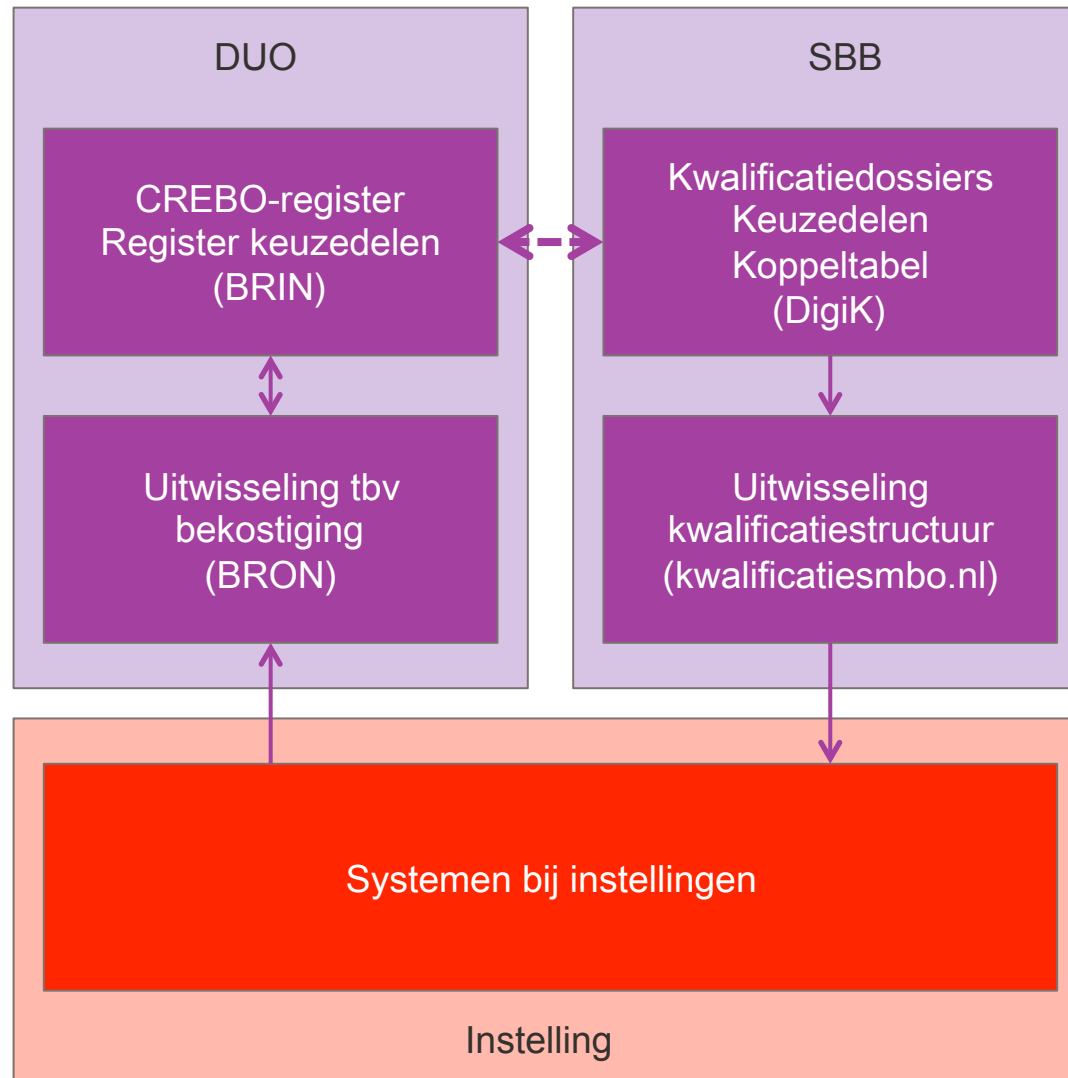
DUO

CREBO-register
Register keuzedelen
(BRIN)

Uitwisseling tbv
bekostiging
(BRON)

SBB

Kwalificatiedossiers
Keuzedelen
Koppeltabel
(DigiK)

Uitwisseling
kwalificatiestructuur
(kwalificatiesmbo.nl)

Systemen bij instellingen

Instelling